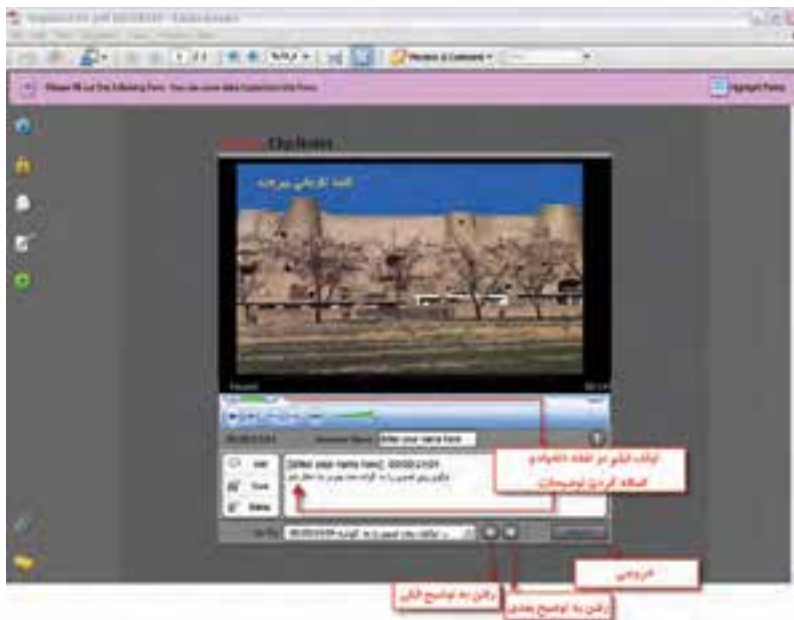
Please fill out the following form. You can save data typed into this form.

Highlight Fields

Clip Notes

قلعه تاریخی بیرجند

[Enter your name here]

[Enter your name here] 00:00:21:20

Add

Done

Delete

انتخاب کلیپ در قطعه دلخواه و اضافه کردن توضیحات

خروجی

رفتن به توضیح قبلی

رفتن به توضیح بعدی